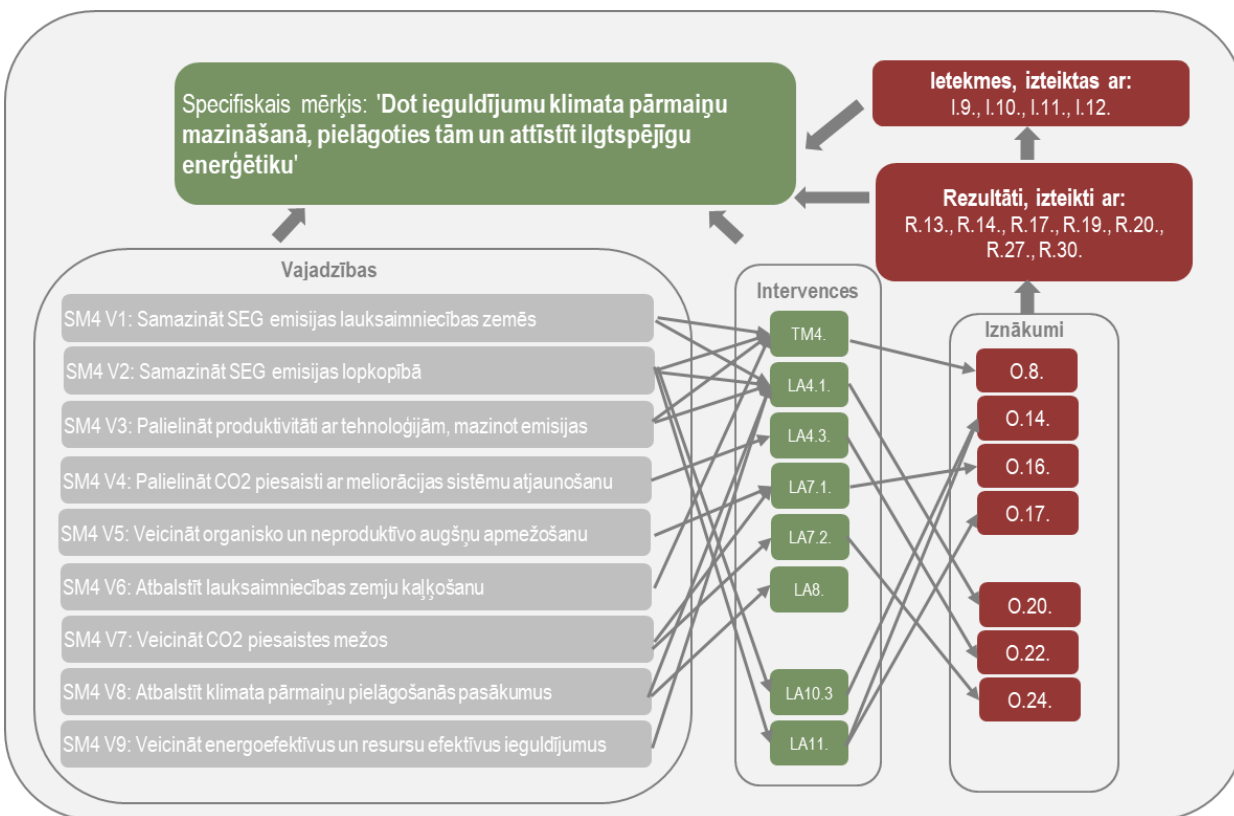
Specifiskais mērķis: 'Dot ieguldījumu klimata pārmaiņu mazināšanā, pielāgoties tām un attīstīt ilgtspējīgu enerģētiku'

Ietekmes, izteiktas ar:
I.9., I.10., I.11., I.12.

Rezultāti, izteikti ar:
R.13., R.14., R.17., R.19., R.20., R.27., R.30.

Vajadzības

SM4 V1: Samazināt SEG emisijas lauksaimniecības zemēs

SM4 V2: Samazināt SEG emisijas lopkopībā

SM4 V3: Palielināt produktivitāti ar tehnoloģijām, mazinot emisijas

SM4 V4: Palielināt CO2 piesaisti ar meliorācijas sistēmu atjaunošanu

SM4 V5: Veicināt organisko un neproduktīvo augšņu apmežošanu

SM4 V6: Atbalstīt lauksaimniecības zemju kaļķošanu

SM4 V7: Veicināt CO2 piesaistes mežos

SM4 V8: Atbalstīt klimata pārmaiņu pielāgošanās pasākumus

SM4 V9: Veicināt energoefektīvus un resursu efektīvus ieguldījumus

Intervences

TM4.

LA4.1.

LA4.3.

LA7.1.

LA7.2.

LA8.

LA10.3

LA11.

Iznākumi

O.8.

O.14.

O.16.

O.17.

O.20.

O.22.

O.24.